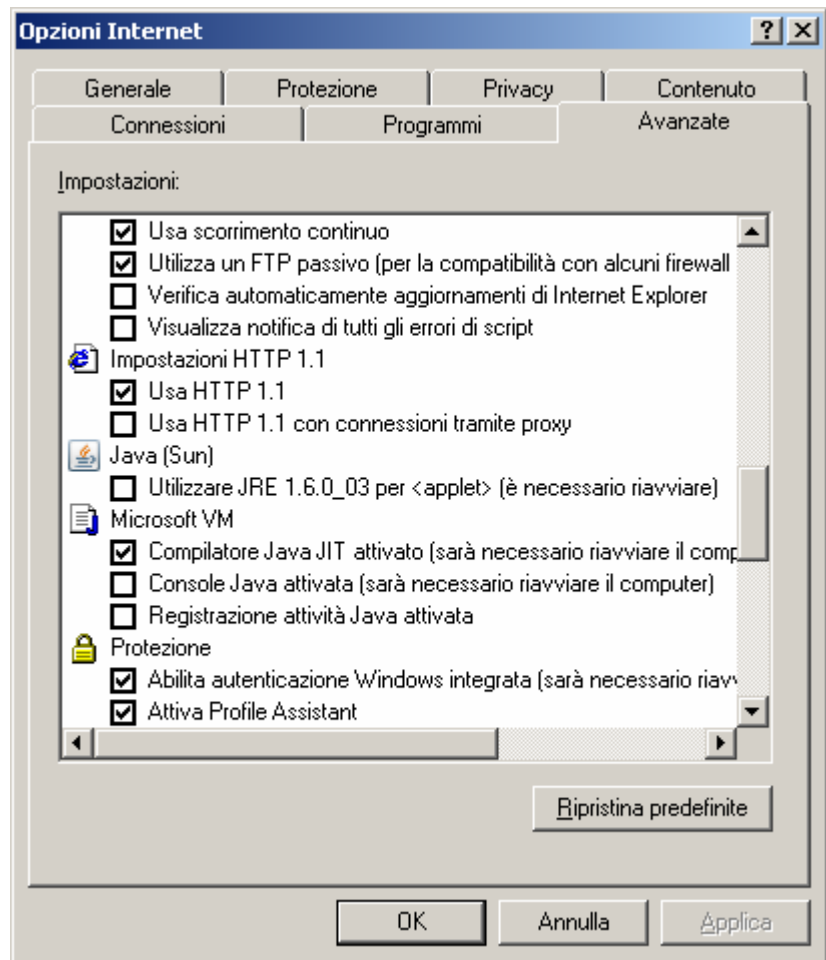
Opzioni Internet

?
X

Generale
Protezione
Privacy
Contenuto
Connessioni
Programmi
Avanzate

Impostazioni:

Usa scorrimento continuo
Utilizza un FTP passivo (per la compatibilità con alcuni firewall
Verifica automaticamente aggiornamenti di Internet Explorer
Visualizza notifica di tutti gli errori di script
Impostazioni HTTP 1.1
Usa HTTP 1.1
Usa HTTP 1.1 con connessioni tramite proxy
Java (Sun)
Utilizzare JRE 1.6.0_03 per <applet> (è necessario riavviare)
Microsoft VM
Compilatore Java JIT attivato (sarà necessario riavviare il comp
Console Java attivata (sarà necessario riavviare il computer)
Registrazione attività Java attivata
Protezione
Abilita autenticazione Windows integrata (sarà necessario riav
Attiva Profile Assistant

Ripristina predefinite

OK
Annulla
Applica